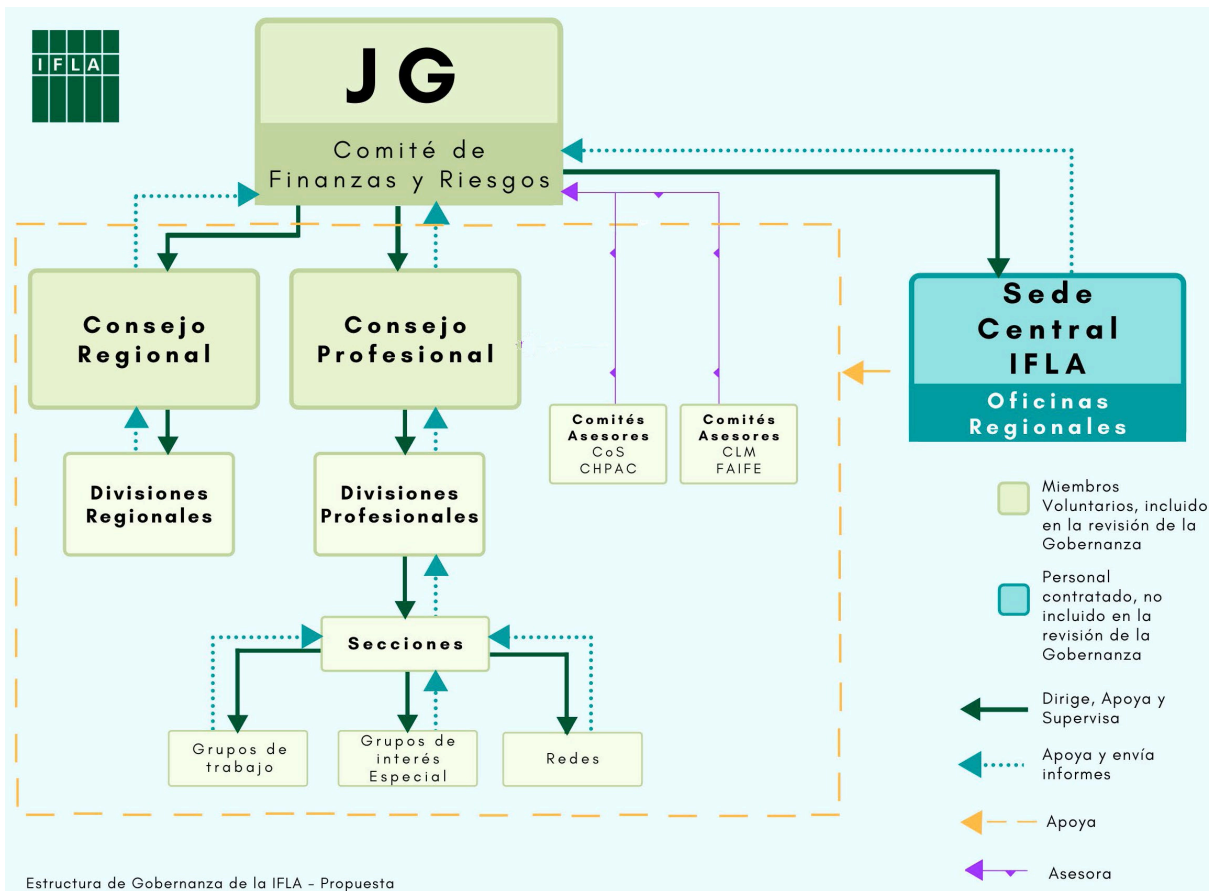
IFLA

JG

Comité de Finanzas y Riesgos

Consejo Regional

Consejo Profesional

Sede Central IFLA

Oficinas Regionales

Comités Asesores
CoS
CHPAC

Comités Asesores
CLM
FAIFE

Divisiones Regionales

Divisiones Profesionales

Secciones

Grupos de trabajo

Grupos de interés Especial

Redes

Miembros Voluntarios, incluido en la revisión de la Gobernanza

Personal contratado, no incluido en la revisión de la Gobernanza

Dirige, Apoya y Supervisa

Apoya y envía informes

Apoya

Asesora

Estructura de Gobernanza de la IFLA - Propuesta